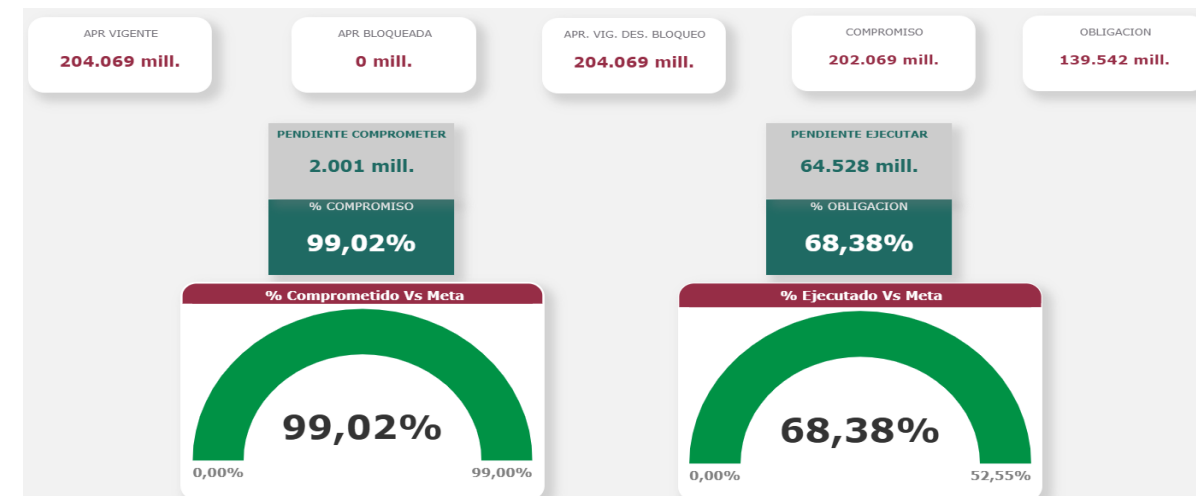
APR VIGENTE
204.069 mill.

APR BLOQUEADA
0 mill.

APR. VIG. DES. BLOQUEO
204.069 mill.

COMPROMISO
202.069 mill.

OBLIGACION
139.542 mill.

PENDIENTE COMPROMETER
2.001 mill.

% COMPROMISO
99,02%

PENDIENTE EJECUTAR
64.528 mill.

% OBLIGACION
68,38%

% Comprometido Vs Meta
99,02%
0,00%
99,00%

% Ejecutado Vs Meta
68,38%
0,00%
52,55%